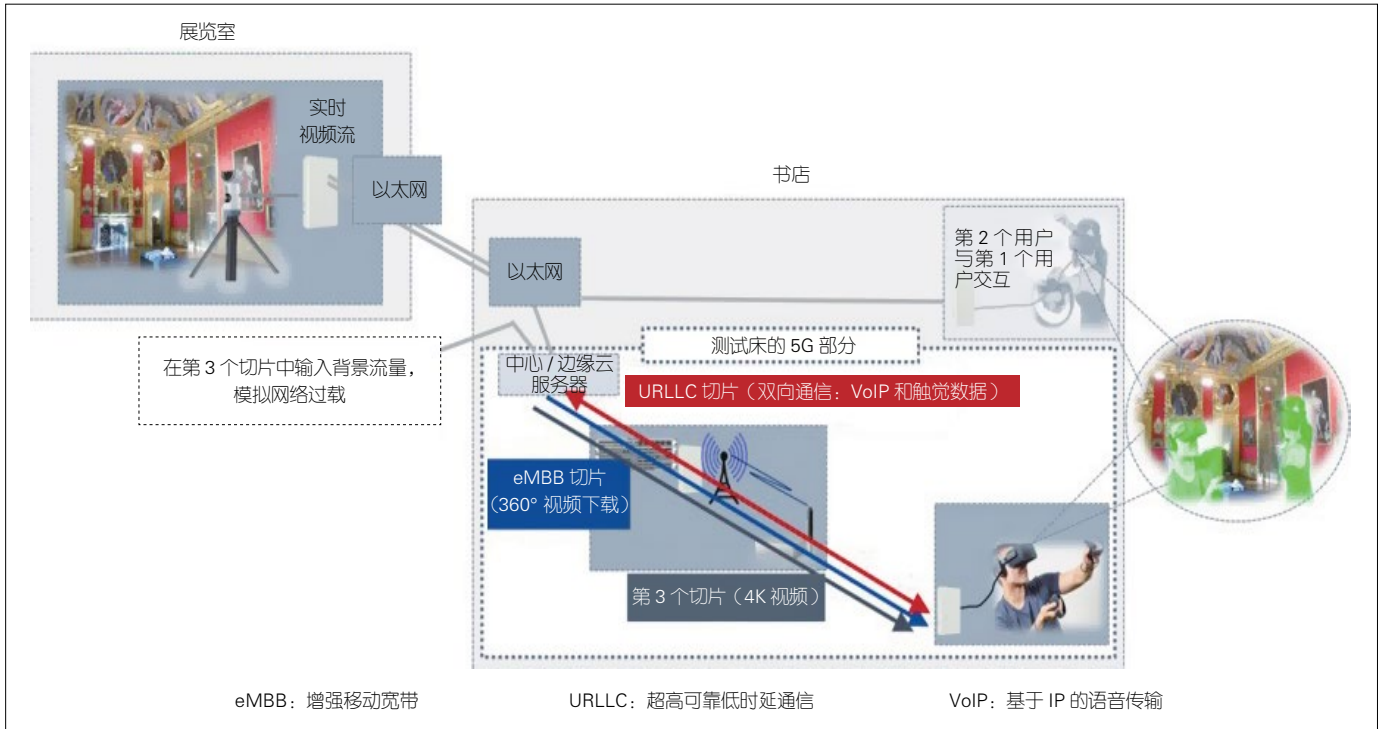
展览室

实时视频流

以太网

书店

以太网

第 2 个用户与第 1 个用户交互

在第 3 个切片中输入背景流量，模拟网络过载

测试床的 5G 部分

中心 / 边缘云服务器

URLLC 切片（双向通信：VoIP 和触觉数据）

eMBB 切片（360° 视频下载）

第 3 个切片（4K 视频）

eMBB：增强移动宽带

URLLC：超高可靠低时延通信

VoIP：基于 IP 的语音传输